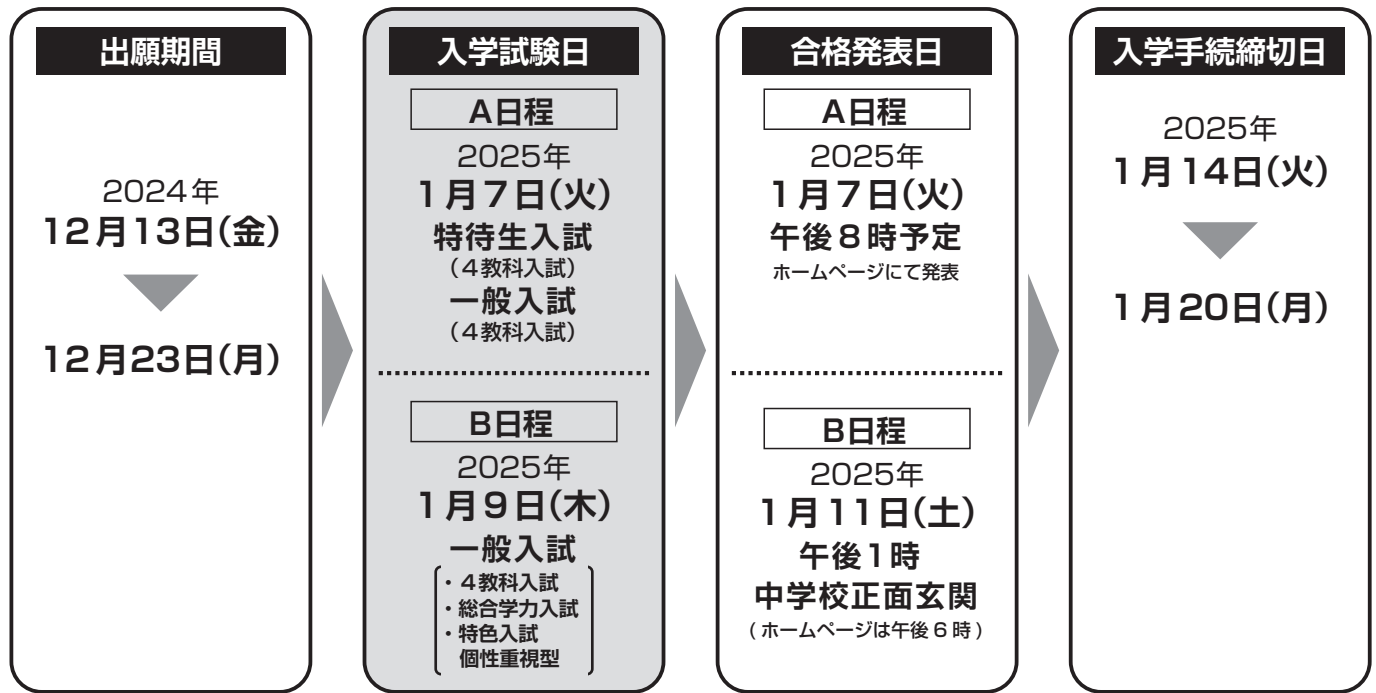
出願期間

2024年
12月13日(金)

12月23日(月)

入学試験日

A日程
2025年
1月7日(火)
特待生入試
(4教科入試)
一般入試
(4教科入試)

B日程
2025年
1月9日(木)
一般入試
・4教科入試
・総合学力入試
・特色入試
個性重視型

合格発表日

A日程
2025年
1月7日(火)
午後8時予定
ホームページにて発表

B日程
2025年
1月11日(土)
午後1時
中学校正面玄関
(ホームページは午後6時)

入学手続締切日

2025年
1月14日(火)

1月20日(月)